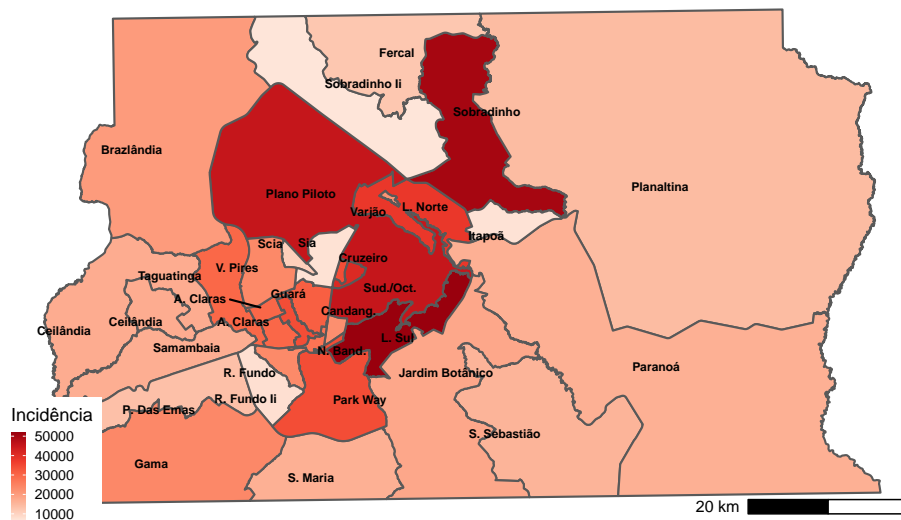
Fercal
Sobradinho Ii
Sobradinho
Brazlândia
Planaltina
Plano Piloto
Varjão
L. Norte
Itapoã
Scia
Sia
V. Pires
Cruzeiro
Taguatinga
A. Claras
Guará
Sud./Oct.
Ceilândia
Ceilândia
A. Claras
Candang.
Samambaia
N. Band.
L. Sul
R. Fundo
Jardim Botânico
Paranoá
P. Das Emas
R. Fundo Ii
Park Way
S. Sebastião
Gama
S. Maria
Incidência
50000
40000
30000
20000
10000
20 km